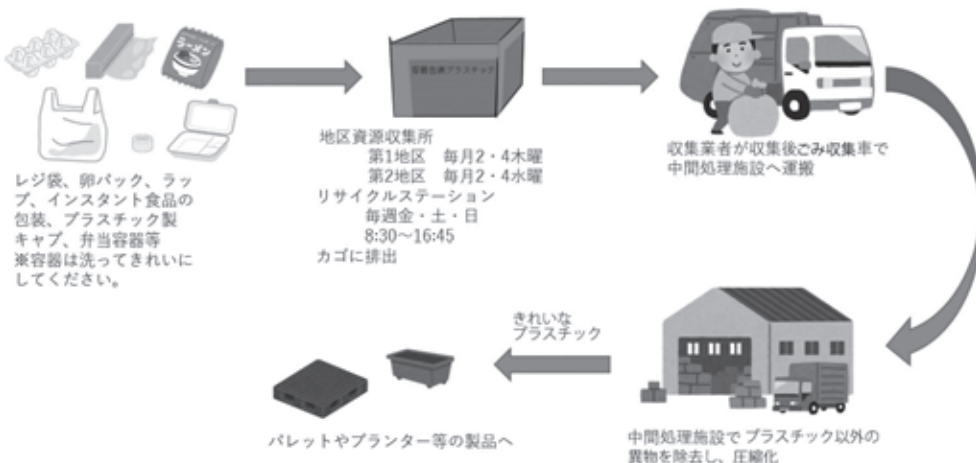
ラーメン

レジ袋、卵パック、ラップ、インスタント食品の包装、プラスチック製キャプ、弁当容器等
※容器は洗ってきれいにしてください。

容器包装プラスチック

地区資源収集所
第1地区　毎月2・4木曜
第2地区　毎月2・4水曜
リサイクルステーション
毎週金・土・日
8:30～16:45
カゴに排出

収集業者が収集後ごみ収集車で中間処理施設へ運搬

中間処理施設でプラスチック以外の異物を除去し、圧縮化

きれいなプラスチック

パレットやプランター等の製品へ